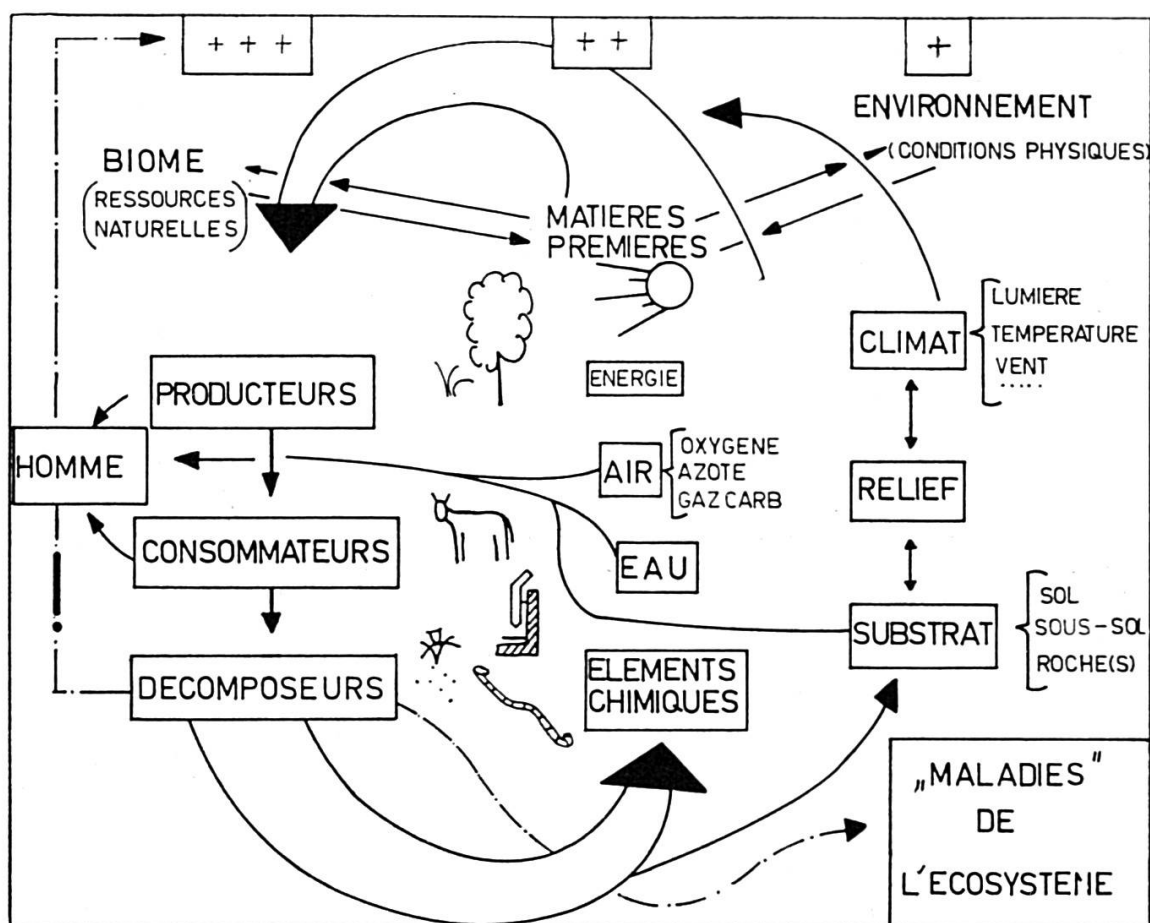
+ + +

+ +

+

ENVIRONNEMENT

(CONDITIONS PHYSIQUES)

BIOME

(RESSOURCES NATURELLES)

MATIERES PREMIERES

ENERGIE

CLIMAT

LUMIERE
TEMPERATURE
VENT
.....

PRODUCTEURS

HOMME

AIR

OXYGENE
AZOTE
GAZ CARB

RELIEF

CONSOMMATEURS

EAU

SUBSTRAT

SOL
SOUS-SOL
ROCHE(S)

DECOMPOSEURS

ELEMENTS CHIMIQUES

„MALADIES" DE L'ECOSYSTEME